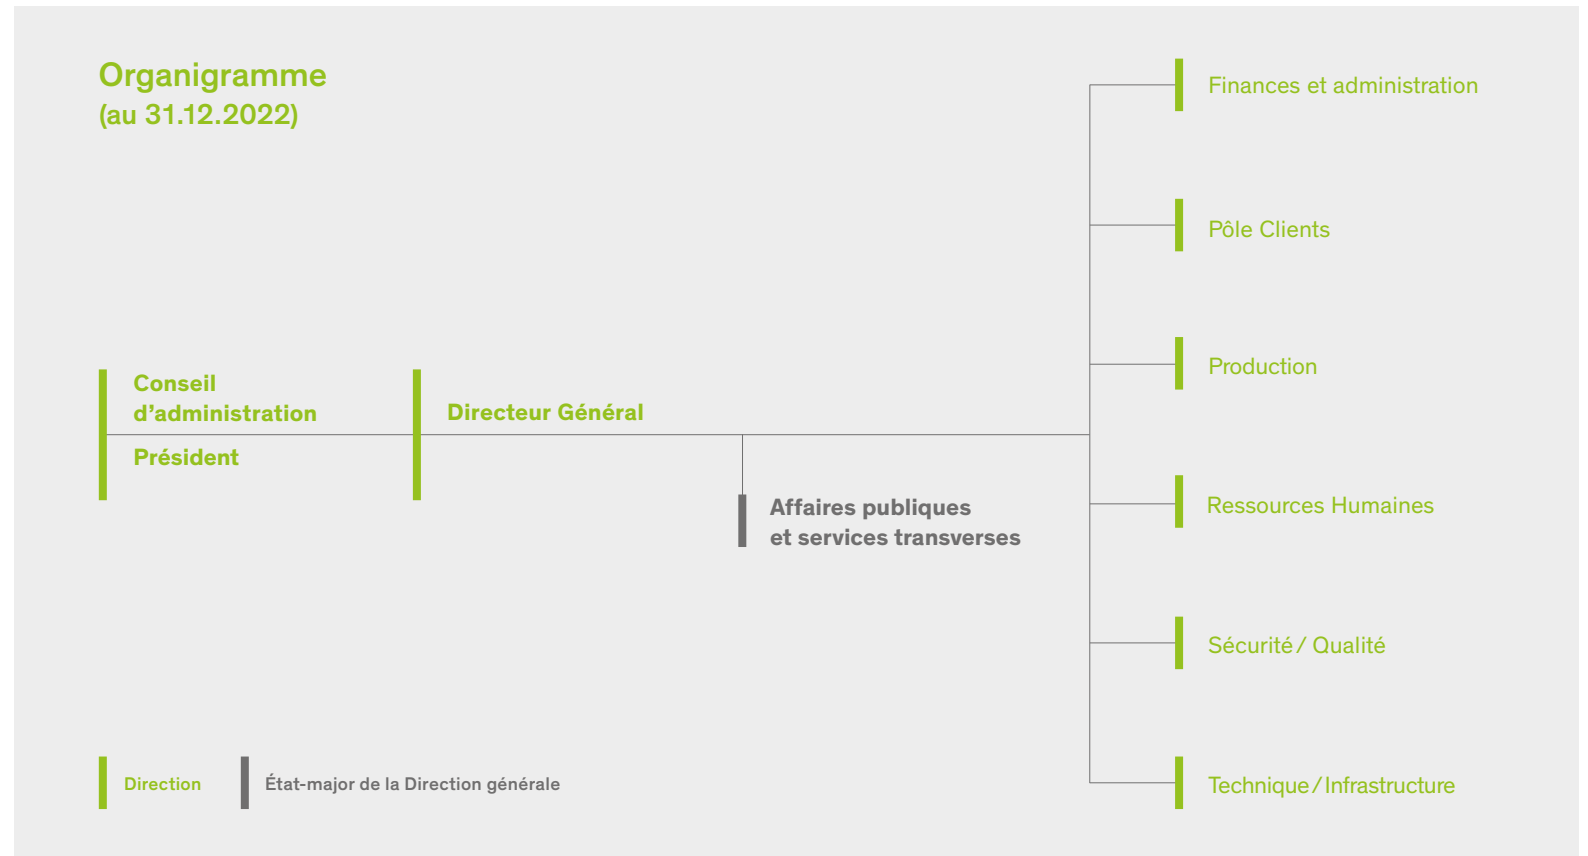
Organigramme
(au 31.12.2022)

Conseil d’administration

Président

Directeur Général

Affaires publiques et services transverses

Finances et administration

Pôle Clients

Production

Ressources Humaines

Sécurité / Qualité

Technique / Infrastructure

Direction

État-major de la Direction générale